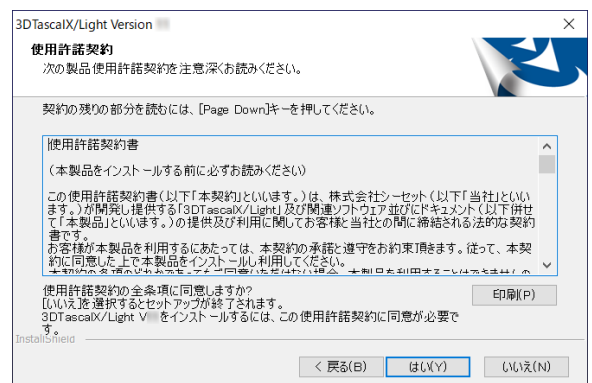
3DTascalX/Light Version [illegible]

使用許諾契約

次の製品使用許諾契約を注意深くお読みください。

契約の残りの部分を読むには、[Page Down]キーを押してください。

使用許諾契約書

（本製品をインストールする前に必ずお読みください）

この使用許諾契約書（以下「本契約」といいます。）は、株式会社シーセット（以下「当社」といいます。）が開発し提供する「3DTascalX/Light」及び関連ソフトウェア並びにドキュメント（以下併せて「本製品」といいます。）の提供及び利用に関してお客様と当社との間に締結される法的な契約書です。
お客様が本製品を利用するにあたっては、本契約の承諾と遵守をお約束頂きます。従って、本契約に同意した上で本製品をインストールし利用してください。
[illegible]

使用許諾契約の全条項に同意しますか?
[いいえ]を選択するとセットアップが終了されます。
3DTascalX/Light V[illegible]をインストールするには、この使用許諾契約に同意が必要です。

印刷(P)

InstallShield

< 戻る(B)

はい(Y)

いいえ(N)